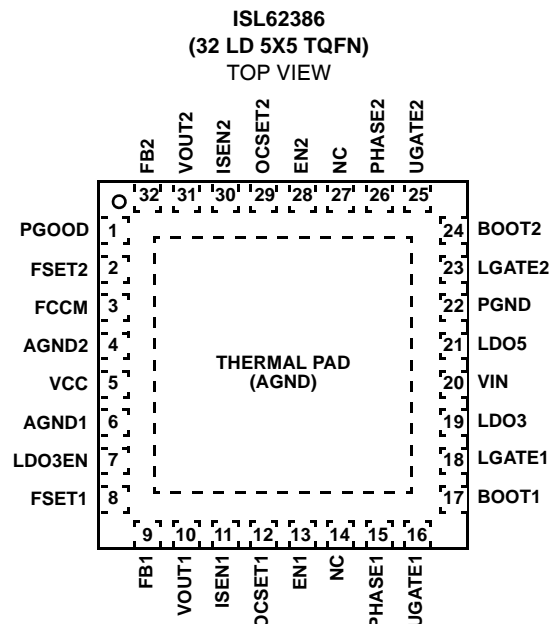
ISL62386
(32 LD 5X5 TQFN)
TOP VIEW

FB2 VOUT2 ISEN2 OCSET2 EN2 NC PHASE2 UGATE2

32 31 30 29 28 27 26 25

PGOOD 1
FSET2 2
FCCM 3
AGND2 4
VCC 5
AGND1 6
LDO3EN 7
FSET1 8

24 BOOT2
23 LGATE2
22 PGND
21 LDO5
20 VIN
19 LDO3
18 LGATE1
17 BOOT1

THERMAL PAD
(AGND)

9 10 11 12 13 14 15 16

FB1 VOUT1 ISEN1 OCSET1 EN1 NC PHASE1 UGATE1